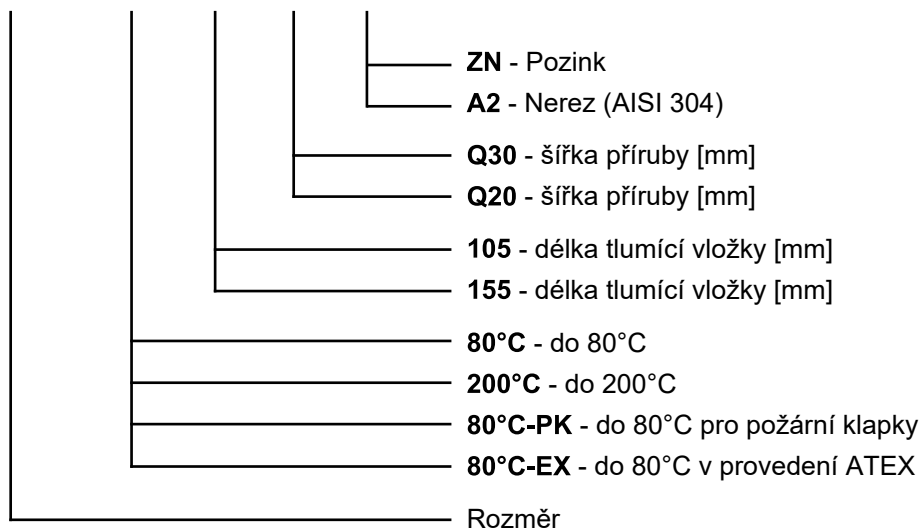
**ZN** - Pozink
**A2** - Nerez (AISI 304)
**Q30** - šířka příruby [mm]
**Q20** - šířka příruby [mm]
**105** - délka tlumící vložky [mm]
**155** - délka tlumící vložky [mm]
**80°C** - do 80°C
**200°C** - do 200°C
**80°C-PK** - do 80°C pro požární klapky
**80°C-EX** - do 80°C v provedení ATEX
Rozměr